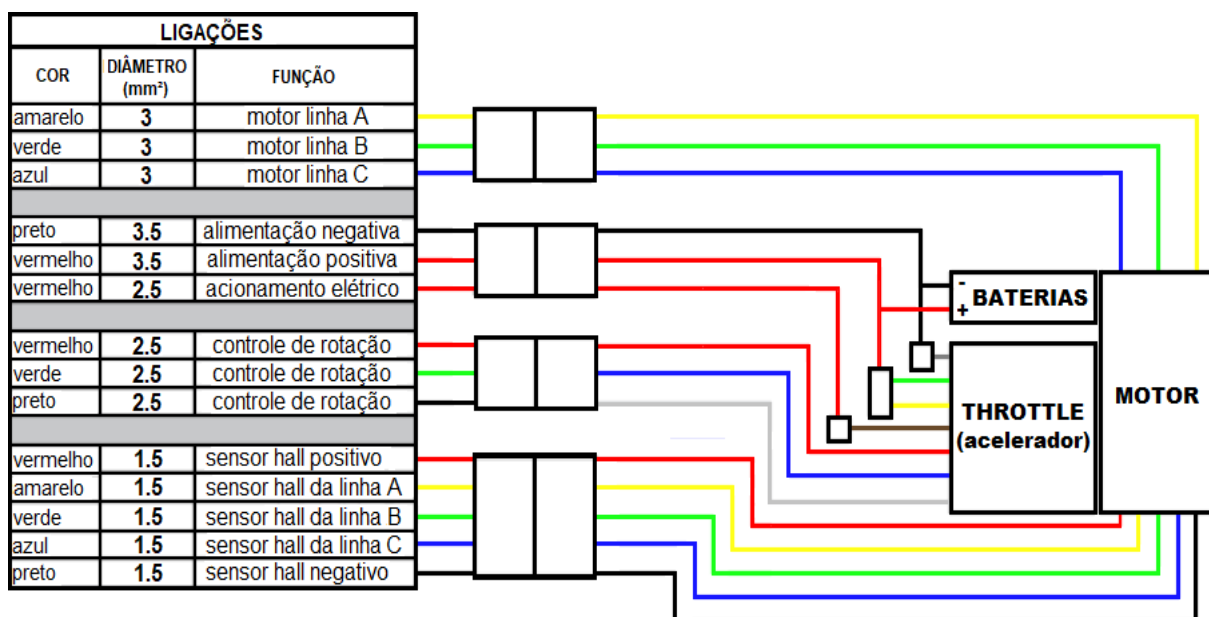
| LIGAÇÕES | | |
|---|---|---|
| COR | DIÂMETRO (mm²) | FUNÇÃO |
| amarelo | 3 | motor linha A |
| verde | 3 | motor linha B |
| azul | 3 | motor linha C |
| | | |
| preto | 3.5 | alimentação negativa |
| vermelho | 3.5 | alimentação positiva |
| vermelho | 2.5 | acionamento elétrico |
| | | |
| vermelho | 2.5 | controle de rotação |
| verde | 2.5 | controle de rotação |
| preto | 2.5 | controle de rotação |
| | | |
| vermelho | 1.5 | sensor hall positivo |
| amarelo | 1.5 | sensor hall da linha A |
| verde | 1.5 | sensor hall da linha B |
| azul | 1.5 | sensor hall da linha C |
| preto | 1.5 | sensor hall negativo |

- + BATERIAS

THROTTLE (acelerador)

MOTOR